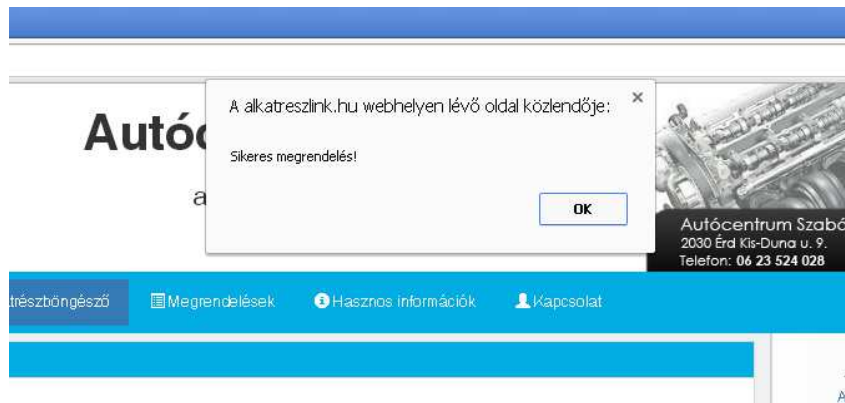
Autóc

a

A alkatreszlink.hu webhelyen lévő oldal közlendője:

×

Sikeres megrendelés!

OK

Autócentrum Szabó
2030 Érd Kis-Duna u. 9.
Telefon: 06 23 524 028

trészböngésző

Megrendelések

Hasznos információk

Kapcsolat